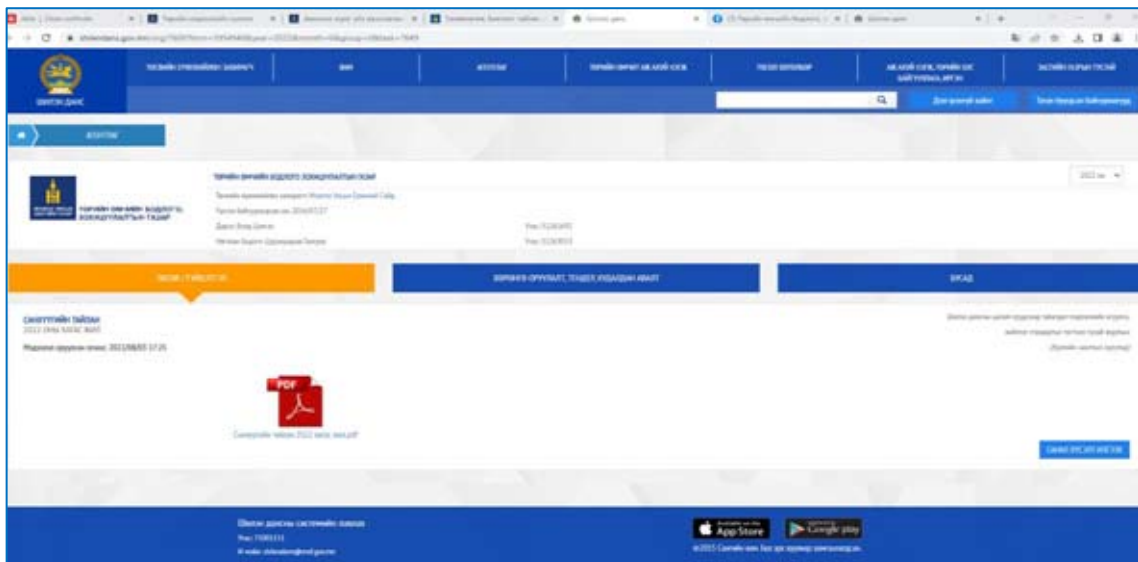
ШИЛЭН ДАНС

ТӨСВИЙН ЕРӨНХИЙЛӨН ЗАХИРАГЧ

ЗАН

ЖУРНАЛ

ТӨРИЙН ӨМЧИЙН ХУУЛИЙН ЭТГЭЭД

ТӨСЛИЙН ШИЛЭН ДАНС

ОРОН НУТГИЙН ӨӨРИЙН УДИРДЛАГЫН БАЙГУУЛЛАГА

ЭХЛЭХ ХУУДАС

Дэлгэрэнгүй хайлт

ЖУРНАЛ

ТӨРИЙН ӨМЧИЙН БОДЛОГО ЗОХИЦУУЛАЛТЫН ГАЗАР

ТӨРИЙН ӨМЧИЙН БОДЛОГО ЗОХИЦУУЛАЛТЫН ГАЗАР

2022 он

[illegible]

САНХҮҮГИЙН ТАЙЛАН

2022 оны хагас жил

Мэдээлэл оруулсан огноо: 2022/08/05 17:25

PDF

Санхүүгийн тайлан 2022 хагас жил.pdf

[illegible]

Шилэн дансны системийн лавлах

Утас: 75001111

App Store

Google play

©2015 Сангийн яам. Бүх эрх хуулиар хамгаалагдсан.